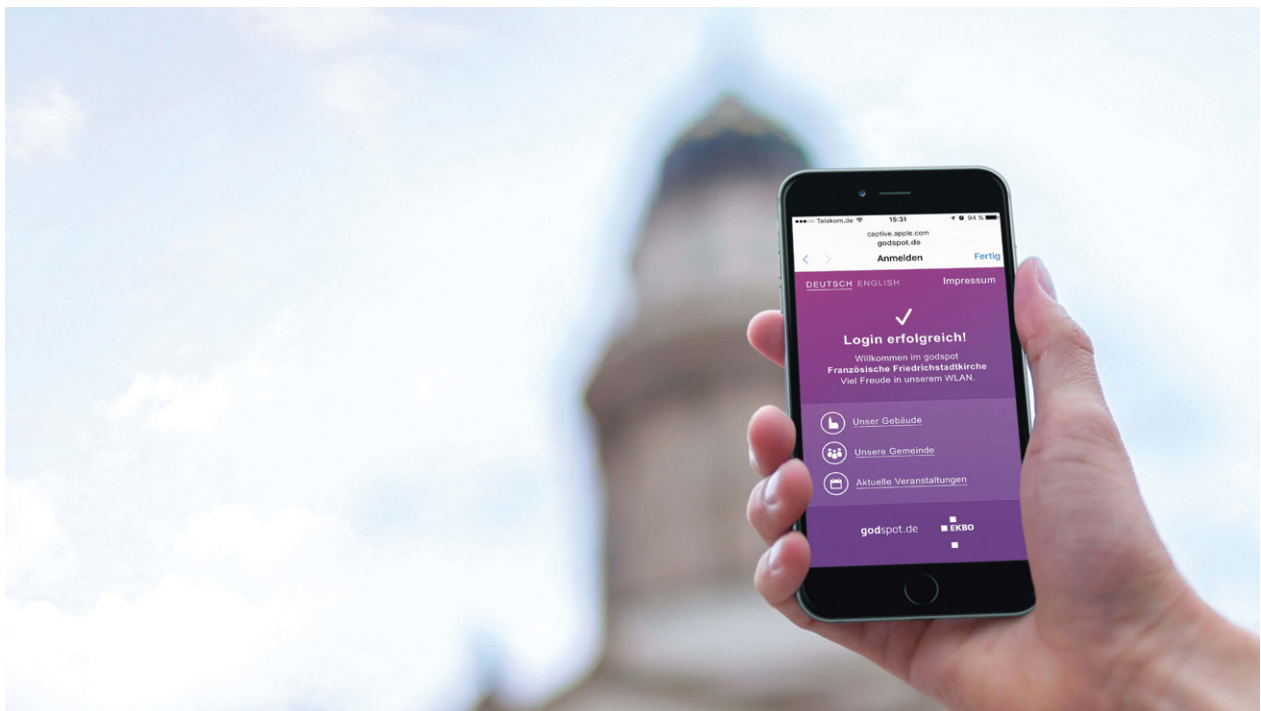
●●●○○ Telekom.de 15:31 94 %
captive.apple.com
godspot.de
Anmelden
Fertig

DEUTSCH ENGLISH
Impressum

✓
Login erfolgreich!
Willkommen im godspot
Französische Friedrichstadtkirche
Viel Freude in unserem WLAN.

Unser Gebäude
Unsere Gemeinde
Aktuelle Veranstaltungen

godspot.de
EKBO